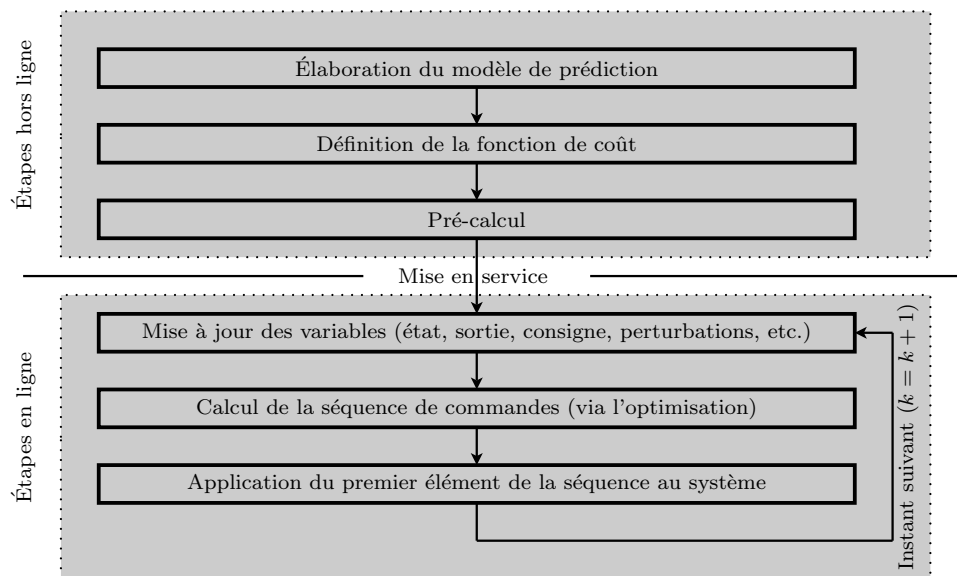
Étapes hors ligne

Élaboration du modèle de prédiction

Définition de la fonction de coût

Pré-calcul

Mise en service

Étapes en ligne

Mise à jour des variables (état, sortie, consigne, perturbations, etc.)

Calcul de la séquence de commandes (via l'optimisation)

Application du premier élément de la séquence au système

Instant suivant ($k = k + 1$)